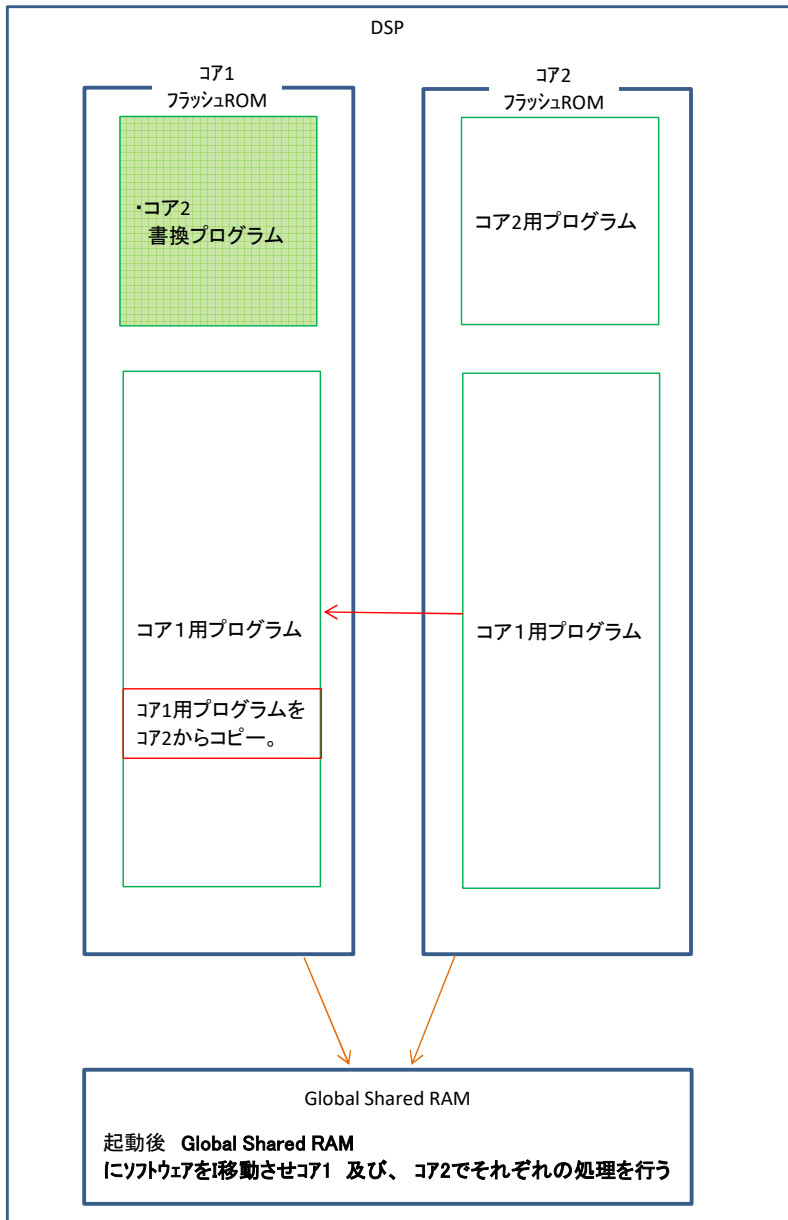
DSP

コア1
フラッシュROM

・コア2
書換プログラム

コア1用プログラム

コア1用プログラムを
コア2からコピー。

コア2
フラッシュROM

コア2用プログラム

コア1用プログラム

Global Shared RAM

起動後 Global Shared RAM
にソフトウェアを!移動させコア1 及び、 コア2でそれぞれの処理を行う